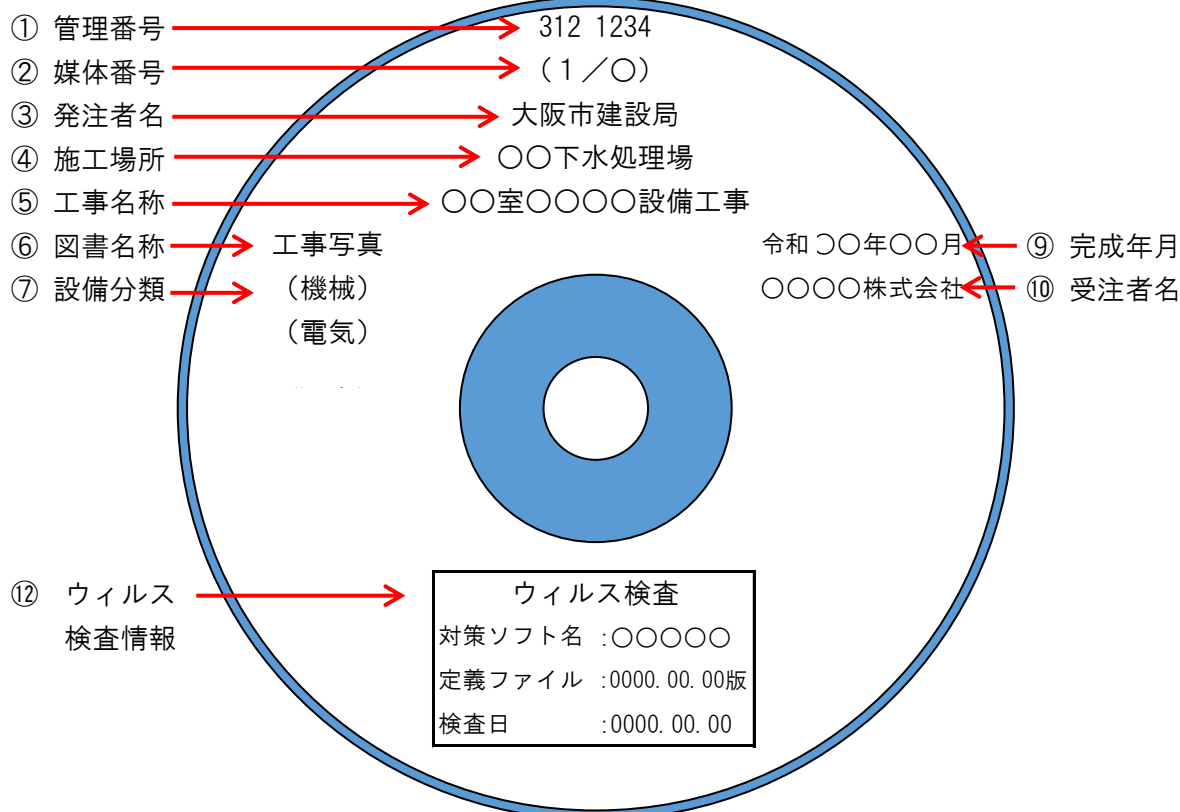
① 管理番号
312 1234
② 媒体番号
（１／〇）
③ 発注者名
大阪市建設局
④ 施工場所
〇〇下水処理場
⑤ 工事名称
〇〇室〇〇〇〇設備工事
⑥ 図書名称
工事写真
令和〇〇年〇〇月
⑨ 完成年月
⑦ 設備分類
（機械）
（電気）
〇〇〇〇株式会社
⑩ 受注者名
⑫ ウィルス検査情報
ウィルス検査
対策ソフト名 :〇〇〇〇〇
定義ファイル :0000.00.00版
検査日 :0000.00.00